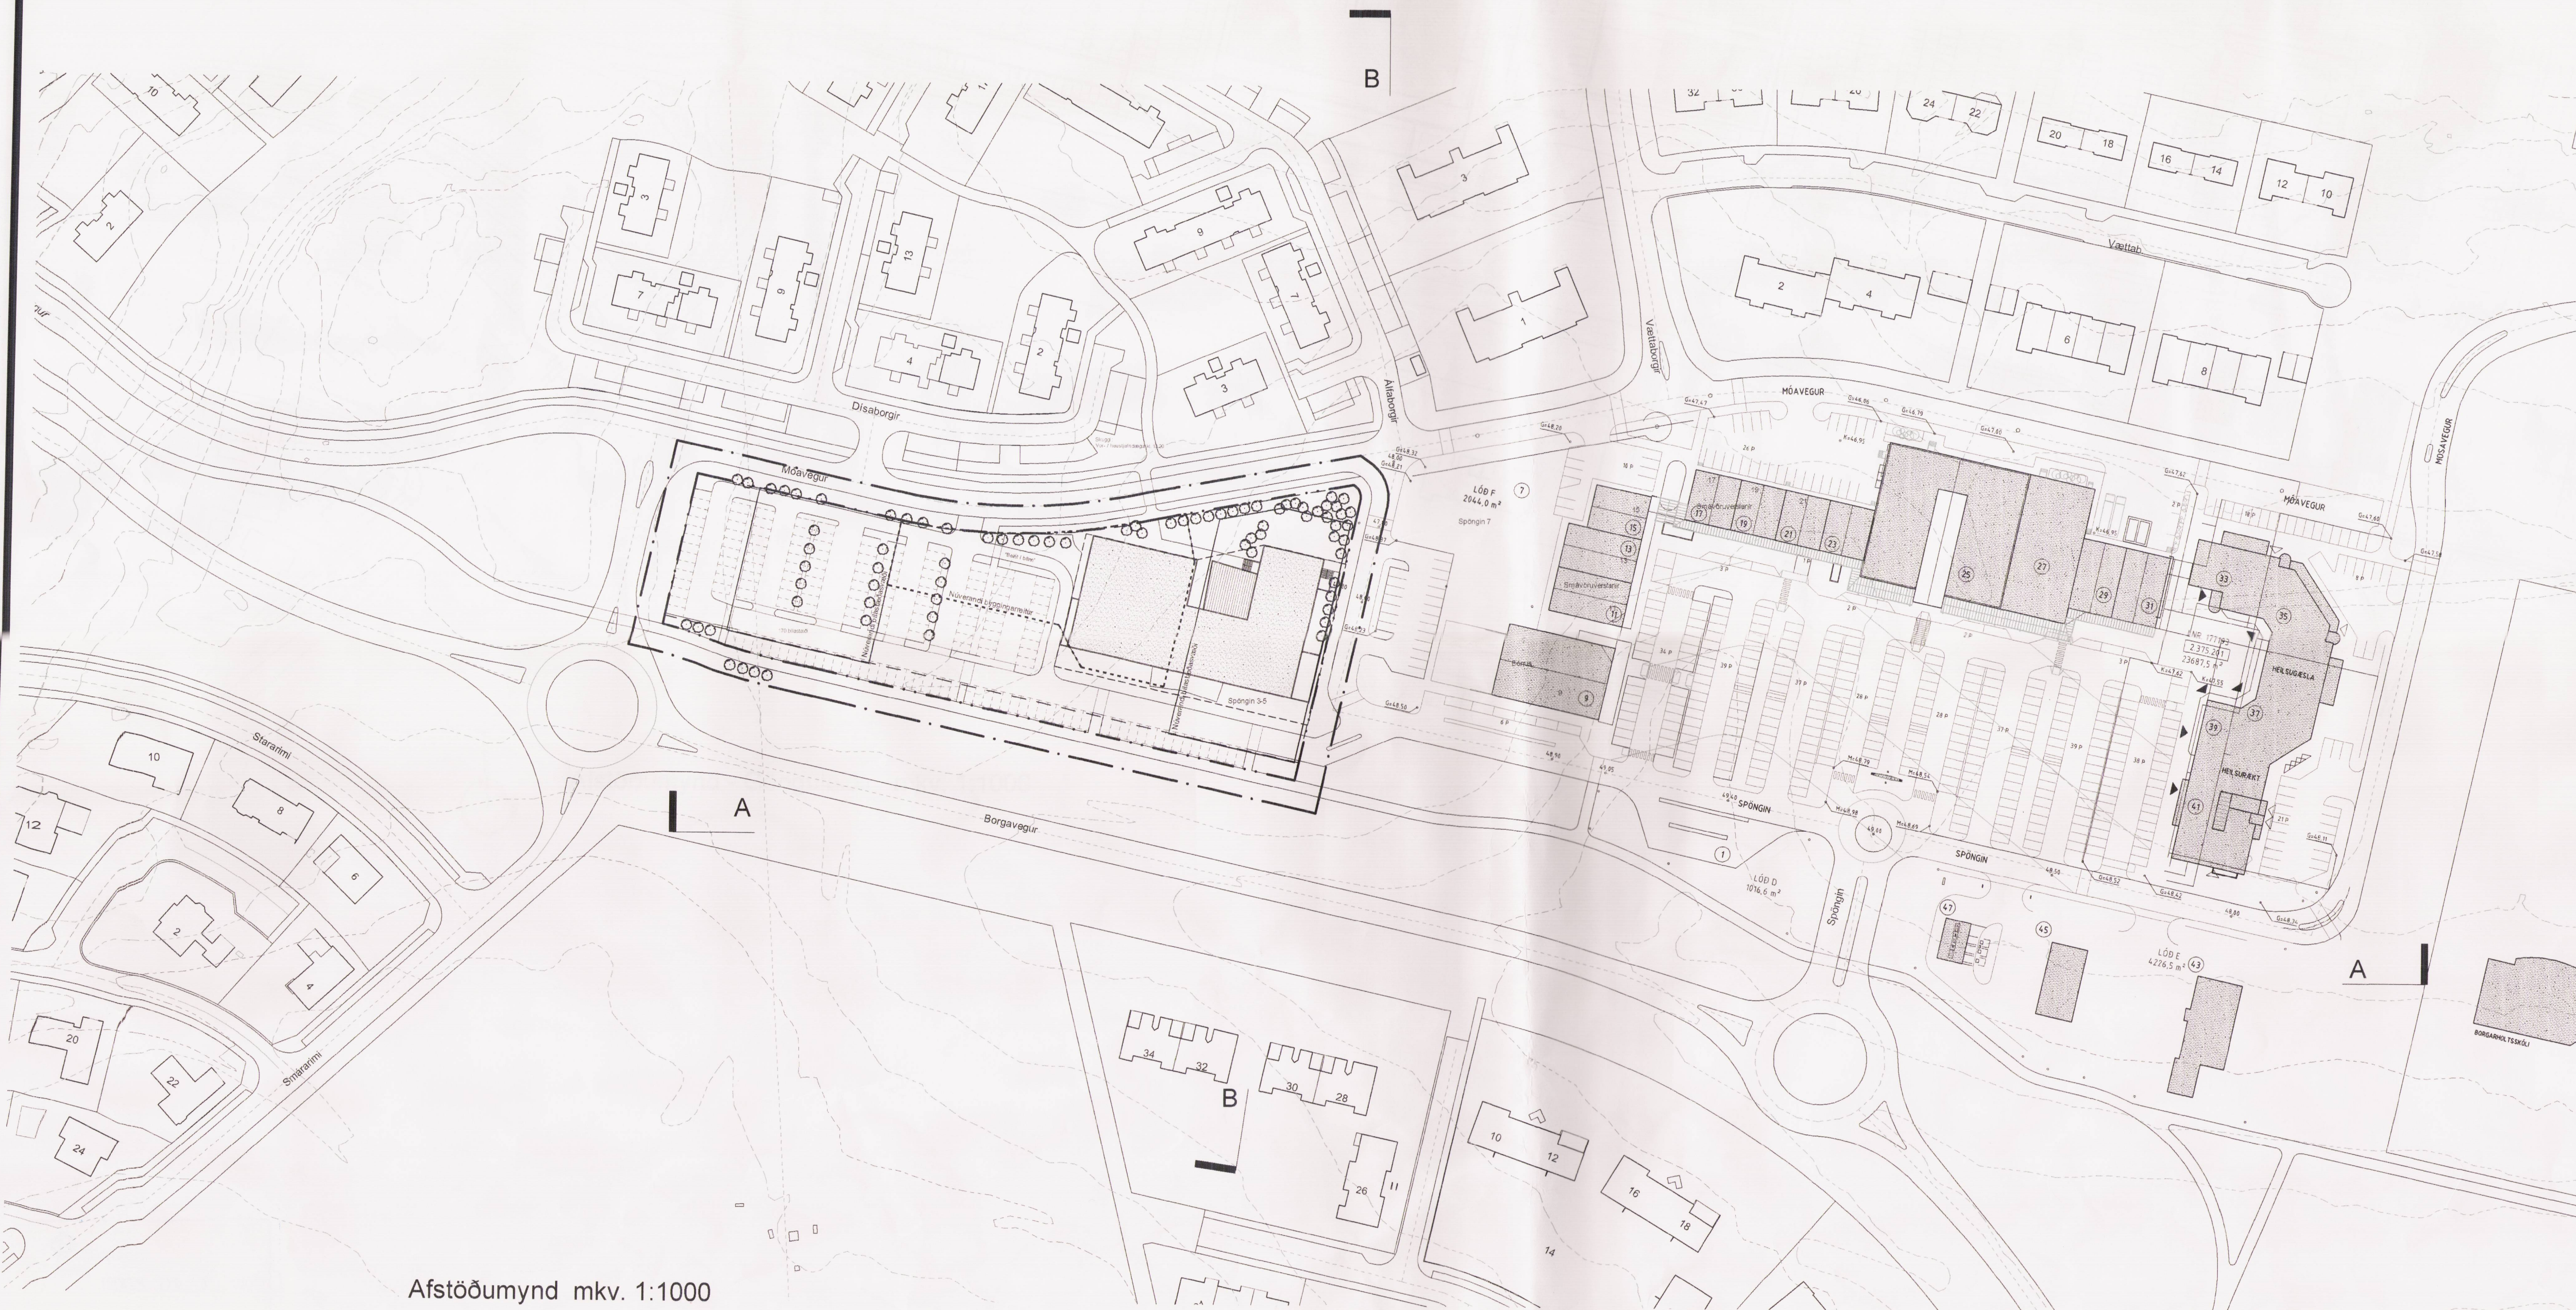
B

10
2
3
7
9
13
4
2
9
7
3
1
3
32
26
24
22
20
18
16
14
12
10
Vættab.
2
4
6
8
Vættaborgir
Álfaborgir
Dísaborgir
Móavegur
MÓAVEGUR
MÓAVEGUR
MOSAVEGUR
LÓÐ F
2644,0 m²
Spöngin 7
7
Spöngin 3-5
15
13
11
9
17
19
21
23
25
27
29
31
33
35
37
39
41
HEILSUGÆSLA
HEILSURÆKT
SPÖNGIN
SPÖNGIN
Spöngin
1
LÓÐ D
1016,6 m²
47
45
LÓÐ E
4226,5 m²
43
BORGARHOLTSSKÓLI
A
A
Borgavegur
Stararimi
Smárarimi
10
8
12
6
2
4
20
22
24
34
32
30
28
B
26
10
12
16
18
14
Afstöðumynd mkv. 1:1000